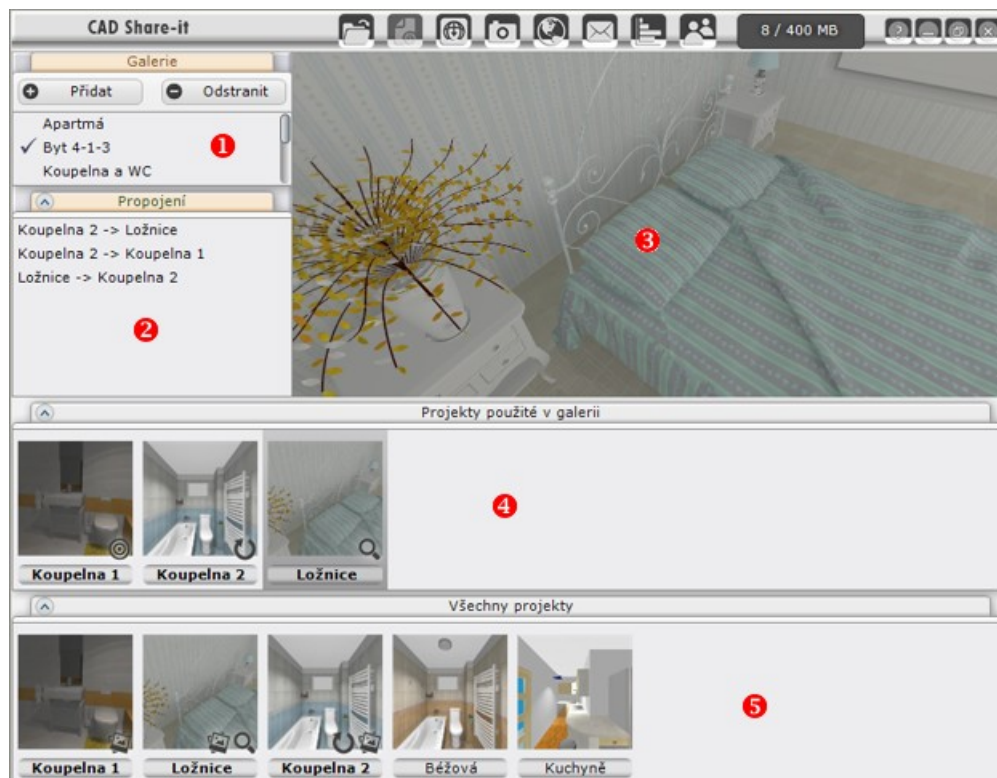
CAD Share-it

8 / 400 MB

Galerie

Přidat

Odstranit

Apartmá

✓ Byt 4-1-3

Koupelna a WC

1

Propojení

Koupelna 2 -> Ložnice

Koupelna 2 -> Koupelna 1

Ložnice -> Koupelna 2

2

3

Projekty použité v galerii

4

Koupelna 1

Koupelna 2

Ložnice

Všechny projekty

5

Koupelna 1

Ložnice

Koupelna 2

Béžová

Kuchyně